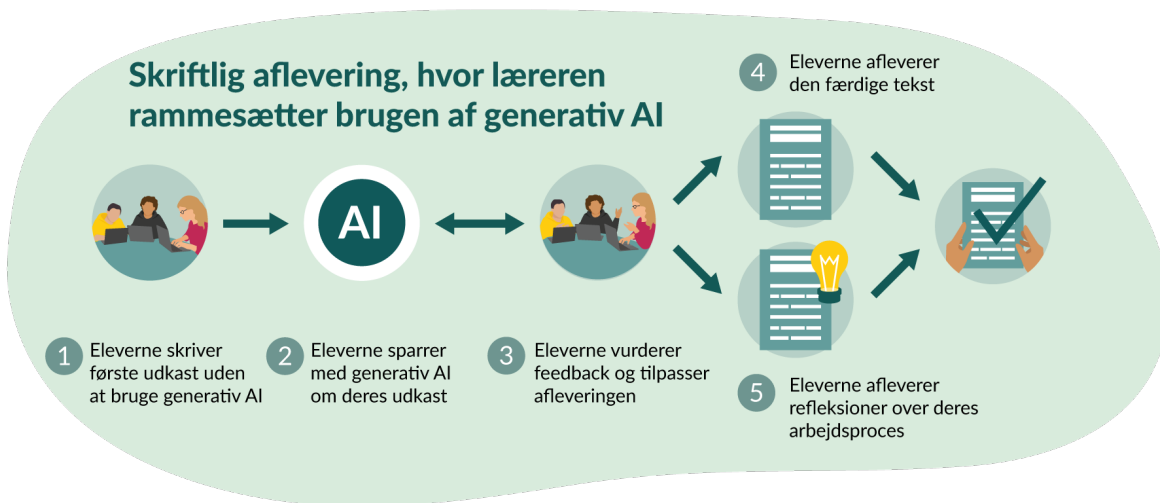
Skriftlig aflevering, hvor læreren rammesætter brugen af generativ AI

4 Eleverne afleverer den færdige tekst

AI

1 Eleverne skriver første udkast uden at bruge generativ AI

2 Eleverne sparrer med generativ AI om deres udkast

3 Eleverne vurderer feedback og tilpasser afleveringen

5 Eleverne afleverer refleksioner over deres arbejdsproces